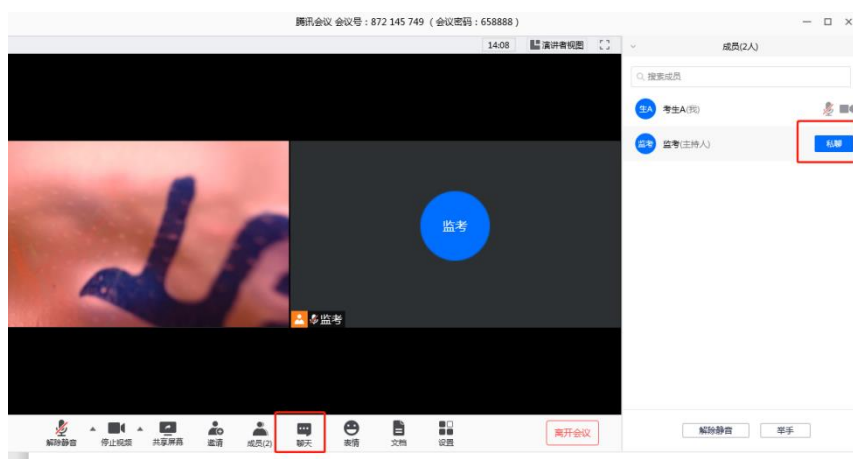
腾讯会议 会议号：872 145 749（会议密码：658888）

14:08 演讲者视图

成员(2人)

搜索成员

生A 考生A(我)

监考 监考(主持人) 私聊

监考

监考

解除静音 停止视频 共享屏幕 邀请 成员(2) 聊天 表情 文档 设置 离开会议

解除静音 举手